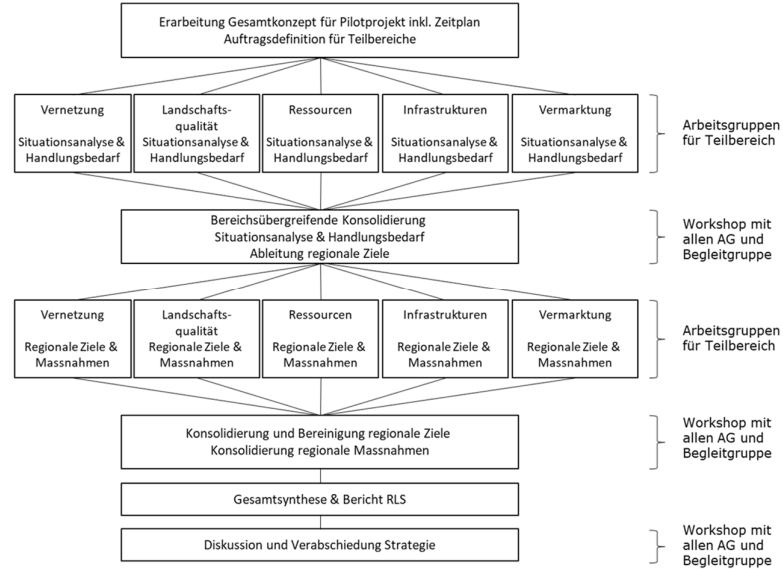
Erarbeitung Gesamtkonzept für Pilotprojekt inkl. Zeitplan
Auftragsdefinition für Teilbereiche

Vernetzung

Situationsanalyse & Handlungsbedarf

Landschaftsqualität
Situationsanalyse & Handlungsbedarf

Ressourcen

Situationsanalyse & Handlungsbedarf

Infrastrukturen

Situationsanalyse & Handlungsbedarf

Vermarktung

Situationsanalyse & Handlungsbedarf

Arbeitsgruppen für Teilbereich

Bereichsübergreifende Konsolidierung
Situationsanalyse & Handlungsbedarf
Ableitung regionale Ziele

Workshop mit allen AG und Begleitgruppe

Vernetzung

Regionale Ziele & Massnahmen

Landschaftsqualität
Regionale Ziele & Massnahmen

Ressourcen

Regionale Ziele & Massnahmen

Infrastrukturen

Regionale Ziele & Massnahmen

Vermarktung

Regionale Ziele & Massnahmen

Arbeitsgruppen für Teilbereich

Konsolidierung und Bereinigung regionale Ziele
Konsolidierung regionale Massnahmen

Workshop mit allen AG und Begleitgruppe

Gesamtsynthese & Bericht RLS

Diskussion und Verabschiedung Strategie

Workshop mit allen AG und Begleitgruppe